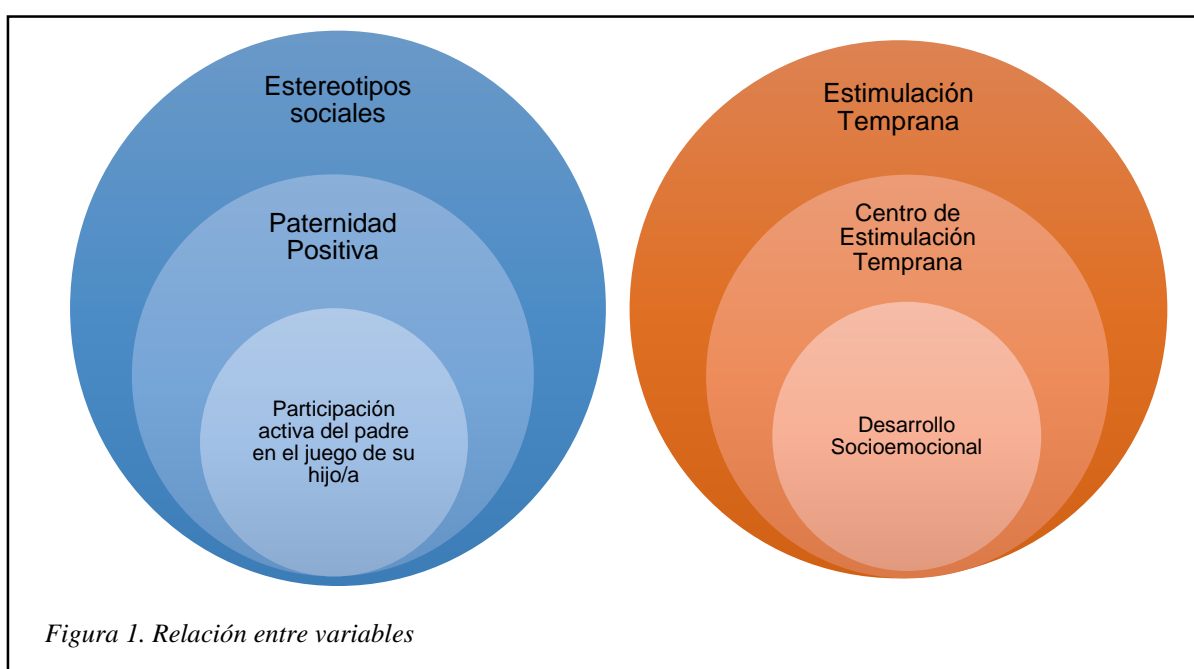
Estereotipos sociales

Paternidad Positiva

Participación activa del padre en el juego de su hijo/a

Estimulación Temprana

Centro de Estimulación Temprana

Desarrollo Socioemocional

Figura 1. Relación entre variables